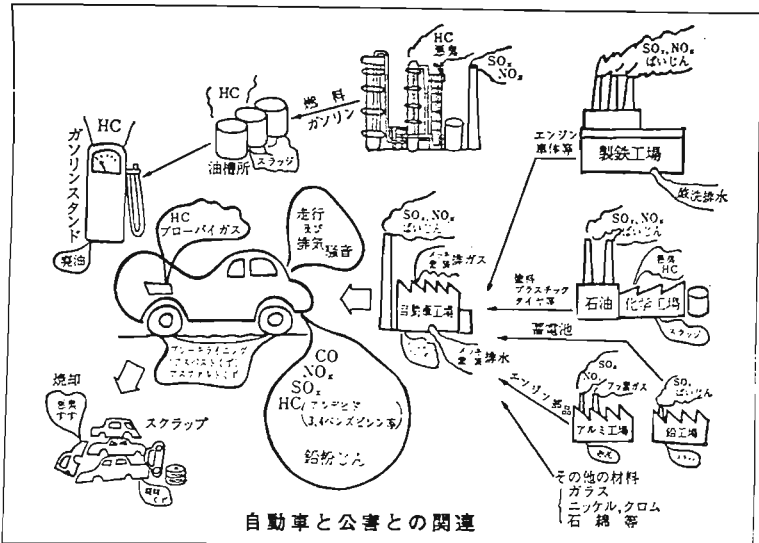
HC
悪臭
$SO_x$
$NO_x$
$SO_x, NO_x$
ばいじん
燃料
ガソリン
HC
油槽所
スラッジ
HC
ガソリンスタンド
廃油
エンジン
車体等
製鉄工場
鉄鋼排水
HC
ブローバイガス
走行
及び
排気騒音
$SO_x, NO_x$
ばいじん
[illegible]
排ガス
$SO_x, NO_x$
ばいじん
悪臭
HC
塗料
プラスチック
タイヤ等
石油
化学工場
スラッジ
自動車工場
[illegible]
排水
蓄電池
ブレーキライニング
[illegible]
CO
$NO_x$
$SO_x$
HC(アルデヒド
ニ3,4ベンツピレン等)
鉛粉じん
焼却
悪臭
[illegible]
スクラップ
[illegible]
エンジン部品
$SO_x$
フッ素ガス
$SO_x$
ばいじん
アルミ工場
鉛工場
その他の材料
ガラス
ニッケル,クロム
石綿等
自動車と公害との関連